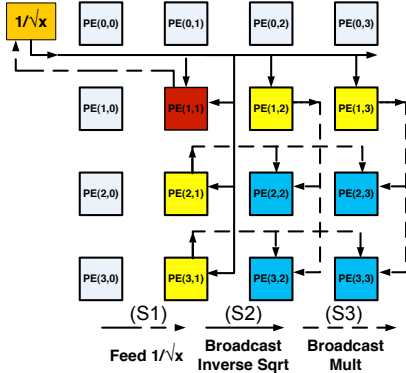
$1/\sqrt{x}$

PE(0,0) PE(0,1) PE(0,2) PE(0,3)

PE(1,0) PE(1,1) PE(1,2) PE(1,3)

PE(2,0) PE(2,1) PE(2,2) PE(2,3)

PE(3,0) PE(3,1) PE(3,2) PE(3,3)

(S1) (S2) (S3)

Feed $1/\sqrt{x}$

Broadcast Inverse Sqrt

Broadcast Mult